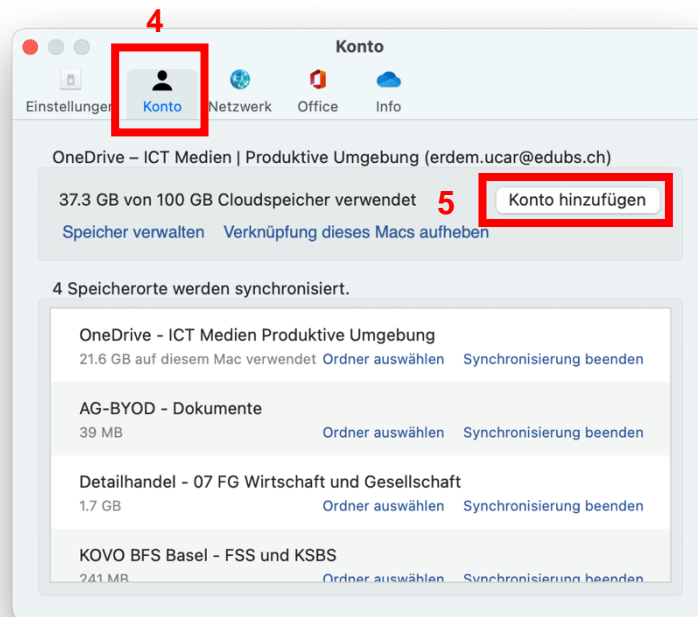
4

Konto

Einstellungen Konto Netzwerk Office Info

OneDrive – ICT Medien | Produktive Umgebung (erdem.ucar@edubs.ch)

37.3 GB von 100 GB Cloudspeicher verwendet 5 Konto hinzufügen

Speicher verwalten Verknüpfung dieses Macs aufheben

4 Speicherorte werden synchronisiert.

OneDrive - ICT Medien Produktive Umgebung
21.6 GB auf diesem Mac verwendet Ordner auswählen Synchronisierung beenden

AG-BYOD - Dokumente
39 MB Ordner auswählen Synchronisierung beenden

Detailhandel - 07 FG Wirtschaft und Gesellschaft
1.7 GB Ordner auswählen Synchronisierung beenden

KOVO BFS Basel - FSS und KSBS
241 MB Ordner auswählen Synchronisierung beenden